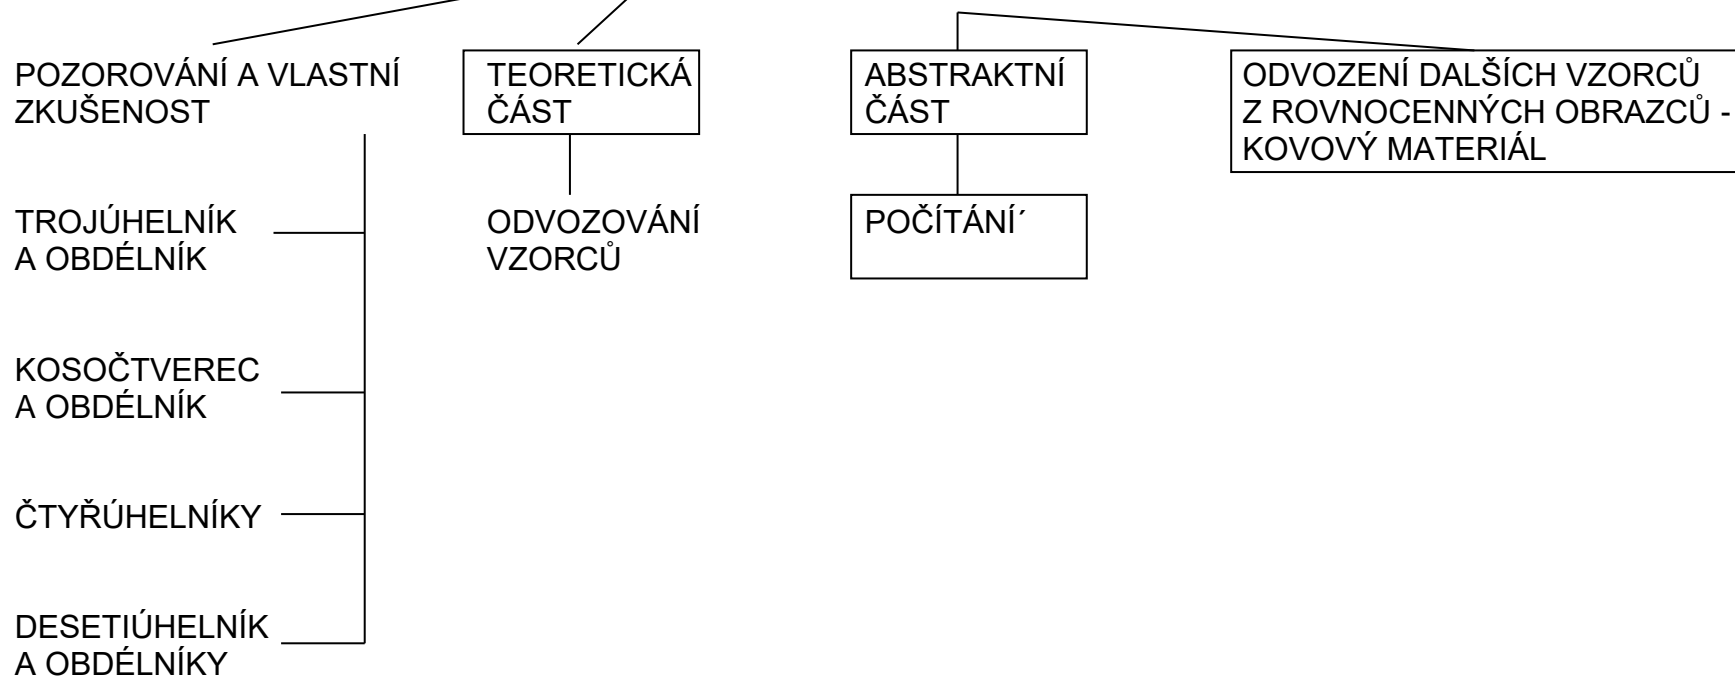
POZOROVÁNÍ A VLASTNÍ ZKUŠENOST

TEORETICKÁ ČÁST

ABSTRAKTNÍ ČÁST

ODVOZENÍ DALŠÍCH VZORCŮ Z ROVNOCENNÝCH OBRAZCŮ - KOVOVÝ MATERIÁL

TROJÚHELNÍK A OBDÉLNÍK

ODVOZOVÁNÍ VZORCŮ

POČÍTÁNÍ´

KOSOČTVEREC A OBDÉLNÍK

ČTYŘÚHELNÍKY

DESETIÚHELNÍK A OBDÉLNÍKY